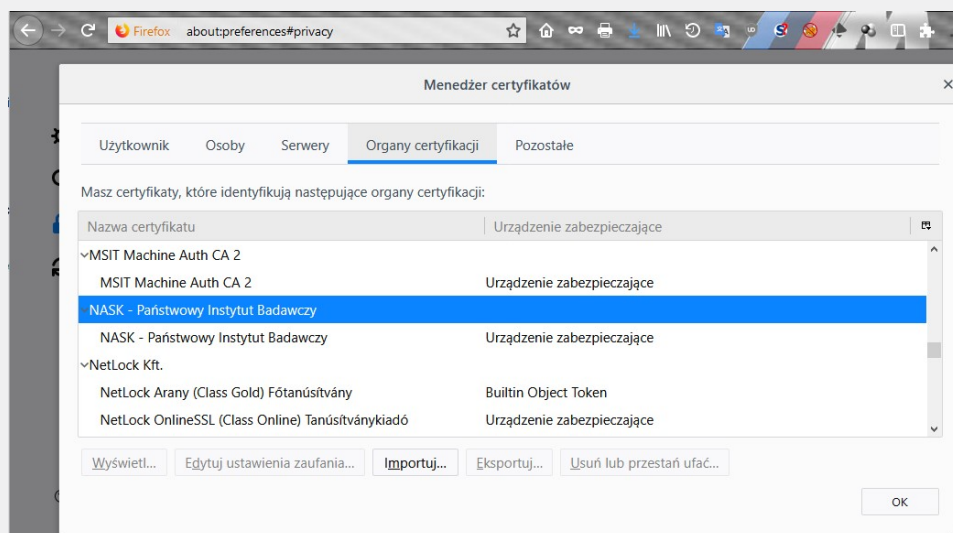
Firefox about:preferences#privacy

Menedżer certyfikatów

Użytkownik Osoby Serwery Organy certyfikacji Pozostałe

Masz certyfikaty, które identyfikują następujące organy certyfikacji:

| Nazwa certyfikatu | Urządzenie zabezpieczające |
|---|---|
| MSIT Machine Auth CA 2 | |
| MSIT Machine Auth CA 2 | Urządzenie zabezpieczające |
| NASK - Państwowy Instytut Badawczy | |
| NASK - Państwowy Instytut Badawczy | Urządzenie zabezpieczające |
| NetLock Kft. | |
| NetLock Arany (Class Gold) Főtanúsítvány | Builtin Object Token |
| NetLock OnlineSSL (Class Online) Tanúsítványkiadó | Urządzenie zabezpieczające |

Wyświetl... Edytuj ustawienia zaufania... Importuj... Eksportuj... Usuń lub przestań ufać...

OK